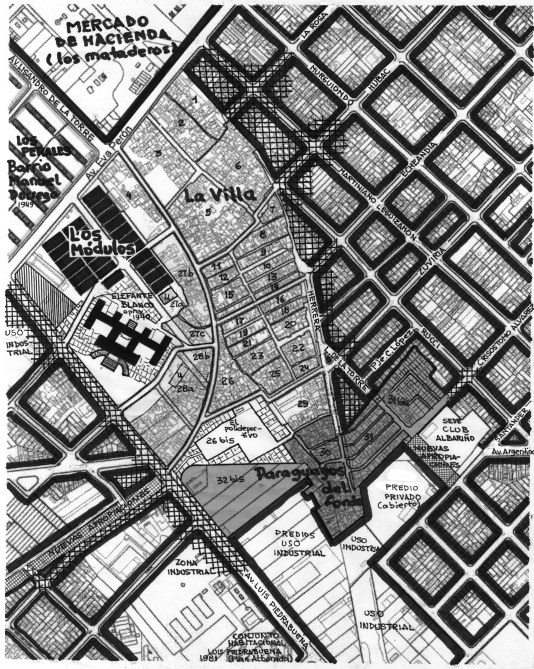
MERCADO DE HACIENDA (los mataderos)

AV. LISANDRO DE LA TORRE

LA ROSA

MURGUIONDO

HUMAC

Los Perales Barrio Manuel Dorrego 1949

Av. Eva Perón

MARTINIANO LEGUIZAMÓN

ECHEANDIA

La Villa

Los Módulos

ZUVIRIA

ELEFANTE BLANCO aprox. 1940

USO INDUSTRIAL

HERRERA

Pje. Ledesma Rocci

CRISÓSTOMO ALVAREZ

LISANDRO DE LA TORRE

SEDE CLUB ALBARIÑO

NUEVAS APROPIACIONES

SANTANDER

Av. Argentina

polideportivo

26 bis

32 bis

Paraguayos del Fondo

PREDIO PRIVADO (abierto)

PREDIOS USO INDUSTRIAL

USO INDUSTRIAL

ZONA INDUSTRIAL

AV. LUIS PIEDRABUENA

CONJUNTO HABITACIONAL LUIS PIEDRABUENA (Plan Alborada) 1981

USO INDUSTRIAL

1 2 3 4 5 6 7 8 9 10 11 12 13 14 15 16 17 18 19 20 21 22 23 24 25 26 27b 27a 27c 28a 28b 29 30 31 31 bis